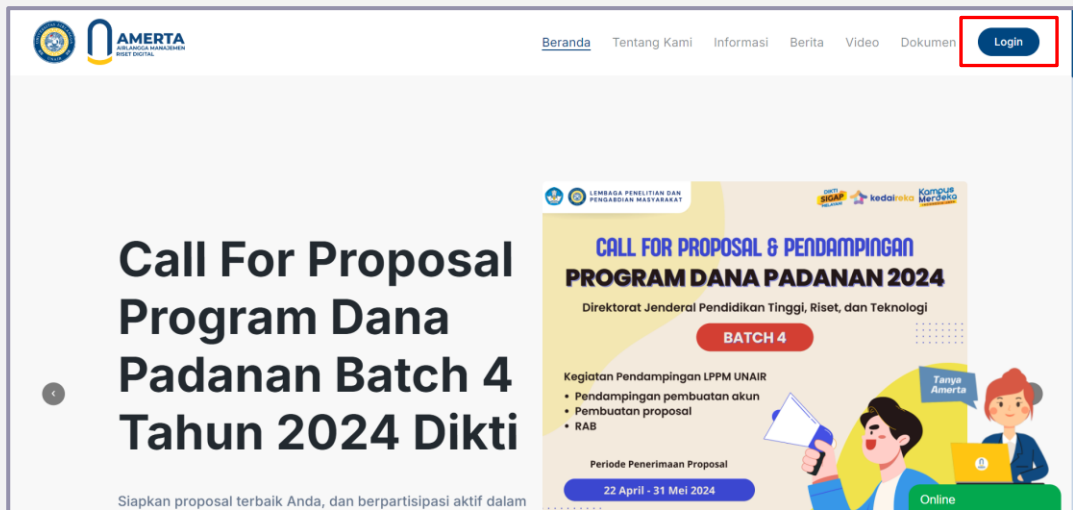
AMERTA
AIRLANGGA MANAJEMEN RISET DIGITAL

Beranda Tentang Kami Informasi Berita Video Dokumen Login

Call For Proposal Program Dana Padanan Batch 4 Tahun 2024 Dikti

Siapkan proposal terbaik Anda, dan berpartisipasi aktif dalam

LEMBAGA PENELITIAN DAN PENGABDIAN MASYARAKAT

DIKTI SIGAP kedaireka Kampus Merdeka

CALL FOR PROPOSAL & PENDAMPINGAN
PROGRAM DANA PADANAN 2024
Direktorat Jenderal Pendidikan Tinggi, Riset, dan Teknologi
BATCH 4

Kegiatan Pendampingan LPPM UNAIR
• Pendampingan pembuatan akun
• Pembuatan proposal
• RAB

Periode Penerimaan Proposal
22 April - 31 Mei 2024

Tanya Amerta

Online